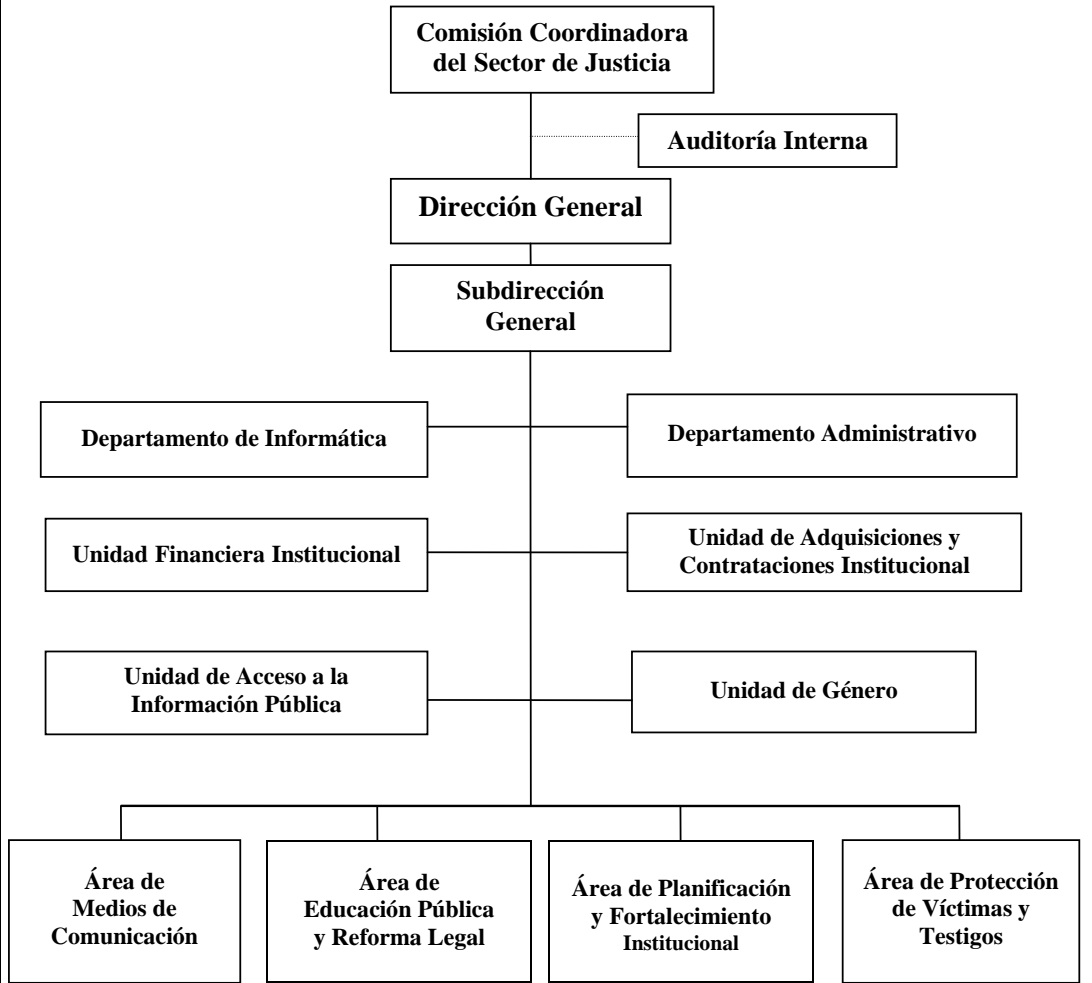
Comisión Coordinadora del Sector de Justicia

Auditoría Interna

Dirección General

Subdirección General

Departamento de Informática

Departamento Administrativo

Unidad Financiera Institucional

Unidad de Adquisiciones y Contrataciones Institucional

Unidad de Acceso a la Información Pública

Unidad de Género

Área de Medios de Comunicación

Área de Educación Pública y Reforma Legal

Área de Planificación y Fortalecimiento Institucional

Área de Protección de Víctimas y Testigos